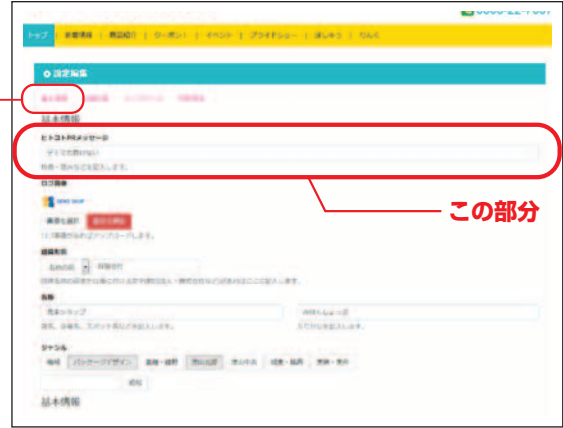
トップ | 新着情報 | 商品紹介 | クーポン | イベント | プライドシュー | ほしゆう | りんく

設定編集

基本情報

基本情報

ヒトコトPRメッセージ

ロゴ画像

画像を選択

店舗名

名前

ジャンル

基本情報

この部分